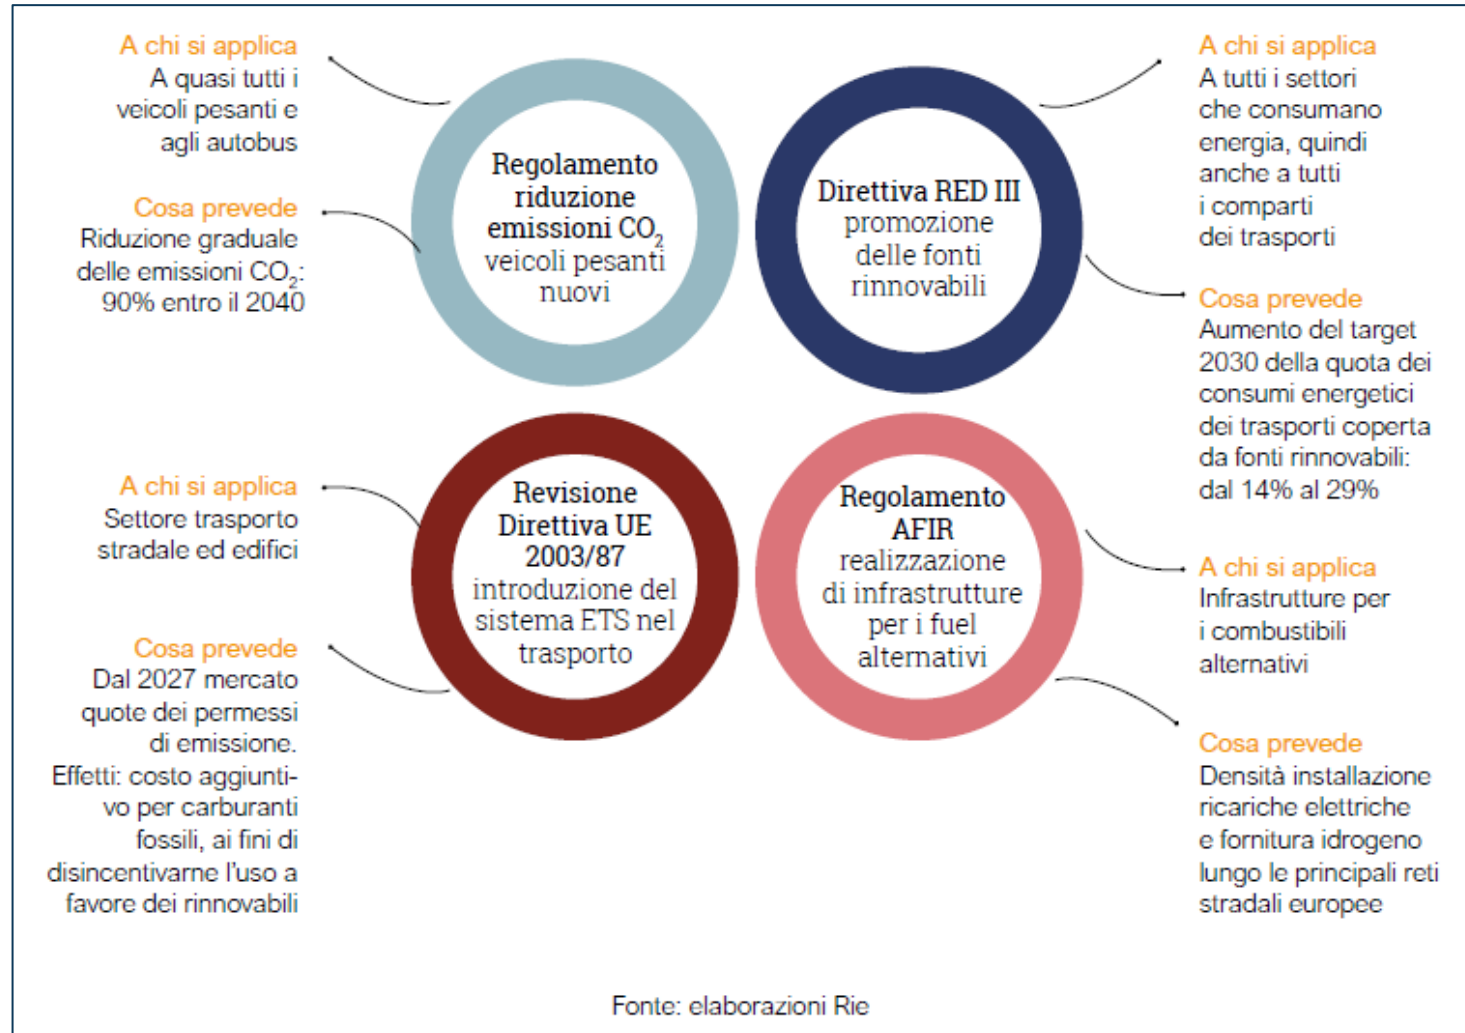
A chi si applica
A quasi tutti i veicoli pesanti e agli autobus

Cosa prevede
Riduzione graduale delle emissioni $CO_2$: 90% entro il 2040

Regolamento riduzione emissioni $CO_2$ veicoli pesanti nuovi

Direttiva RED III promozione delle fonti rinnovabili

A chi si applica
A tutti i settori che consumano energia, quindi anche a tutti i comparti dei trasporti

Cosa prevede
Aumento del target 2030 della quota dei consumi energetici dei trasporti coperta da fonti rinnovabili: dal 14% al 29%

A chi si applica
Settore trasporto stradale ed edifici

Cosa prevede
Dal 2027 mercato quote dei permessi di emissione. Effetti: costo aggiuntivo per carburanti fossili, ai fini di disincentivarne l'uso a favore dei rinnovabili

Revisione Direttiva UE 2003/87 introduzione del sistema ETS nel trasporto

Regolamento AFIR realizzazione di infrastrutture per i fuel alternativi

A chi si applica
Infrastrutture per i combustibili alternativi

Cosa prevede
Densità installazione ricariche elettriche e fornitura idrogeno lungo le principali reti stradali europee

Fonte: elaborazioni Rie